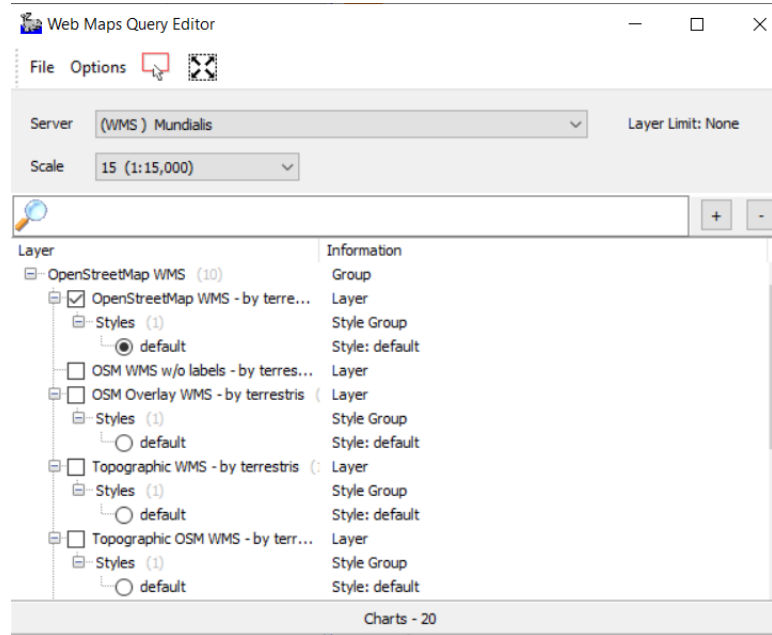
Web Maps Query Editor

File Options

Server (WMS ) Mundialis Layer Limit: None

Scale 15 (1:15,000)

+ -

| Layer | Information |
|---|---|
| OpenStreetMap WMS (10) | Group |
| OpenStreetMap WMS - by terre... | Layer |
| Styles (1) | Style Group |
| default | Style: default |
| OSM WMS w/o labels - by terres... | Layer |
| OSM Overlay WMS - by terrestris ( | Layer |
| Styles (1) | Style Group |
| default | Style: default |
| Topographic WMS - by terrestris ( | Layer |
| Styles (1) | Style Group |
| default | Style: default |
| Topographic OSM WMS - by terr... | Layer |
| Styles (1) | Style Group |
| default | Style: default |

Charts - 20